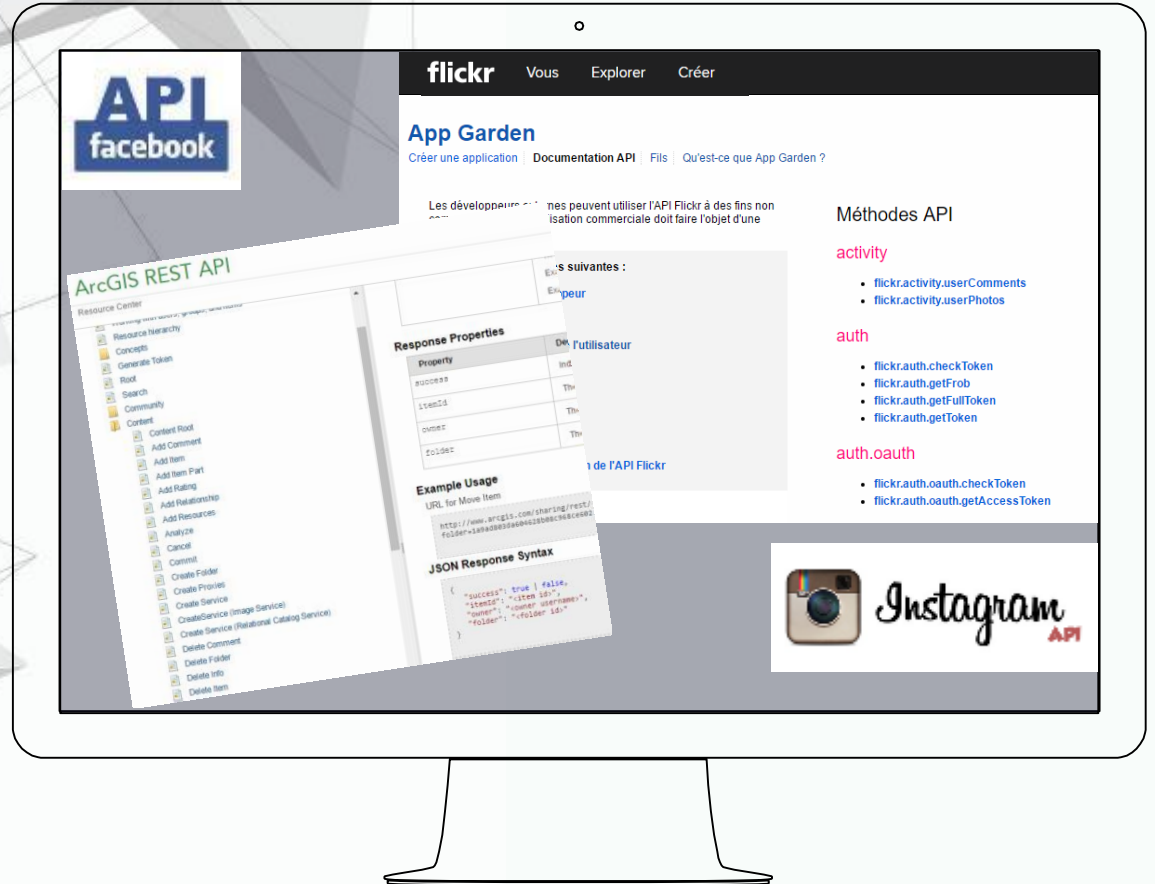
API
facebook

flickr Vous Explorer Créer

App Garden
Créer une application | Documentation API | Fils | Qu'est-ce que App Garden ?

Les développeurs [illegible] peuvent utiliser l'API Flickr à des fins non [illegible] isation commerciale doit faire l'objet d'une

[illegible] s suivantes :
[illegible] eur
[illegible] l'utilisateur
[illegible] n de l'API Flickr

Méthodes API
activity
- flickr.activity.userComments
- flickr.activity.userPhotos

auth
- flickr.auth.checkToken
- flickr.auth.getFrob
- flickr.auth.getFullToken
- flickr.auth.getToken

auth.oauth
- flickr.auth.oauth.checkToken
- flickr.auth.oauth.getAccessToken

ArcGIS REST API
Resource Center
Resource hierarchy
Concepts
Generate Token
Root
Search
Community
Content
Content Root
Add Comment
Add Item
Add Item Part
Add Rating
Add Relationship
Add Resources
Analyze
Cancel
Commit
Create Folder
Create Proxies
Create Service
CreateService (Image Service)
Create Service (Relational Catalog Service)
Delete Comment
Delete Folder
Delete Info
Delete Item

Response Properties
| Property | De |
|---|---|
| success | Ind |
| itemId | The |
| owner | The |
| folder | The |

Example Usage
URL for Move Item
http://www.arcgis.com/sharing/rest/ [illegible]
folder=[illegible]

JSON Response Syntax
{
"success": true | false,
"itemId": "<item id>",
"owner": "<owner username>",
"folder": "<folder id>"
}

Instagram
API